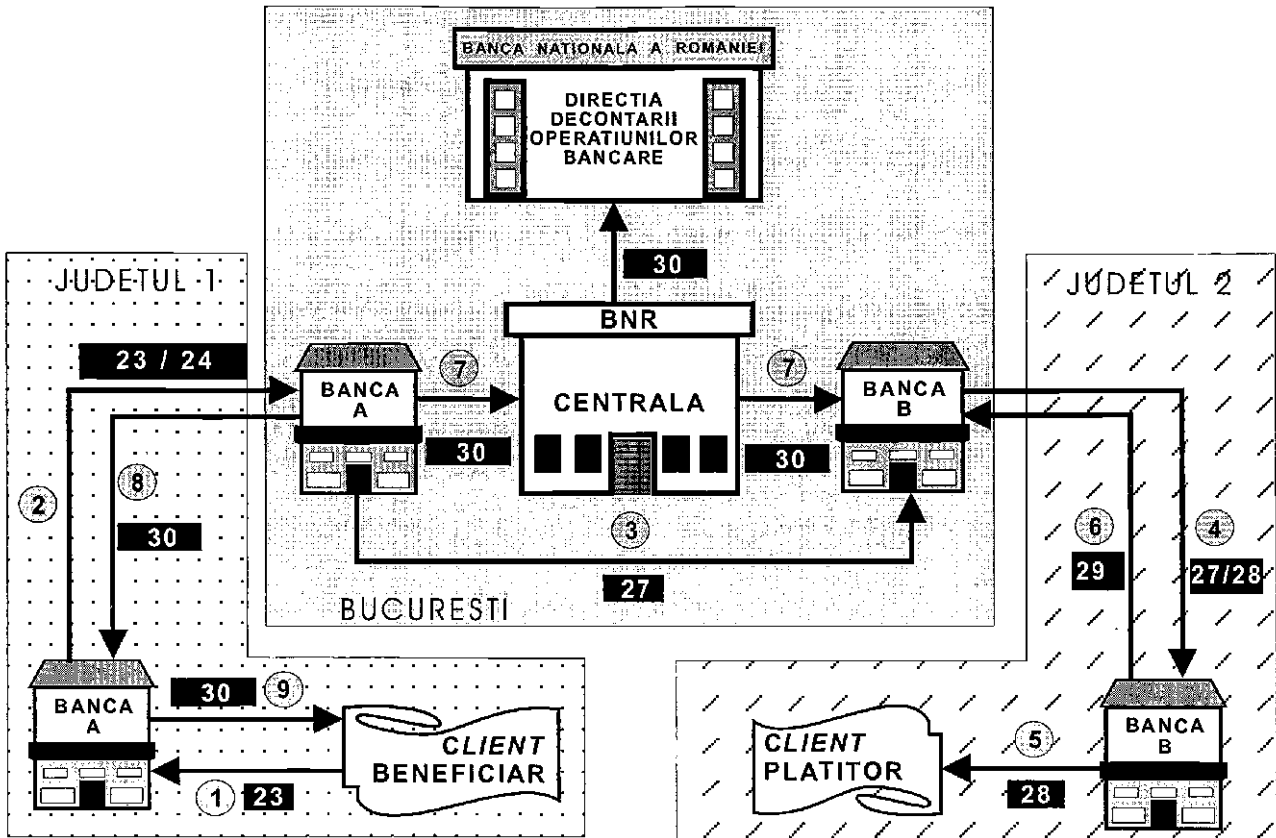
BANCA NATIONALA A ROMANIEI

DIRECTIA DECONTARII OPERATIUNILOR BANCARE

30

JUDETUL 1

JUDETUL 2

BNR

CENTRALA

23 / 24

BANCA A

7

7

BANCA B

30

30

2

8

30

3

6

4

29

27/28

27

BUCURESTI

BANCA A

30

9

CLIENT BENEFICIAR

1

23

CLIENT PLATITOR

5

28

BANCA B